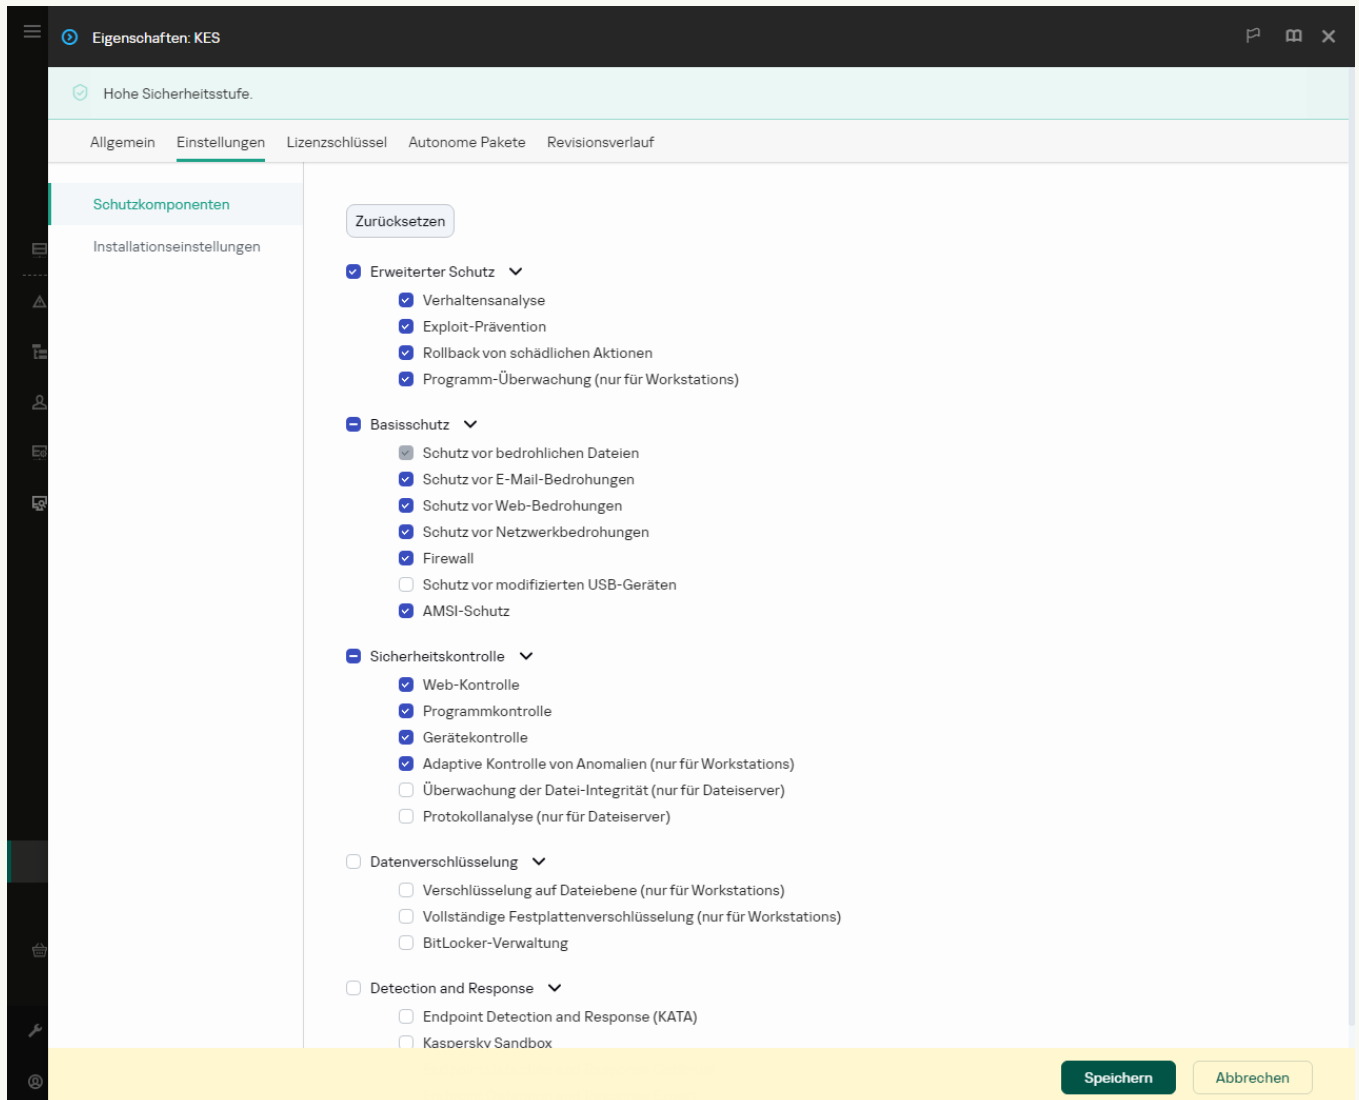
Eigenschaften: KES

Hohe Sicherheitsstufe.

Allgemein Einstellungen Lizenzschlüssel Autonome Pakete Revisionsverlauf

Schutzkomponenten
Installationseinstellungen

Zurücksetzen

Erweiterter Schutz
Verhaltensanalyse
Exploit-Prävention
Rollback von schädlichen Aktionen
Programm-Überwachung (nur für Workstations)

Basisschutz
Schutz vor bedrohlichen Dateien
Schutz vor E-Mail-Bedrohungen
Schutz vor Web-Bedrohungen
Schutz vor Netzwerkbedrohungen
Firewall
Schutz vor modifizierten USB-Geräten
AMSI-Schutz

Sicherheitskontrolle
Web-Kontrolle
Programmkontrolle
Gerätekontrolle
Adaptive Kontrolle von Anomalien (nur für Workstations)
Überwachung der Datei-Integrität (nur für Dateiserver)
Protokollanalyse (nur für Dateiserver)

Datenverschlüsselung
Verschlüsselung auf Dateiebene (nur für Workstations)
Vollständige Festplattenverschlüsselung (nur für Workstations)
BitLocker-Verwaltung

Detection and Response
Endpoint Detection and Response (KATA)
Kaspersky Sandbox

Speichern
Abbrechen